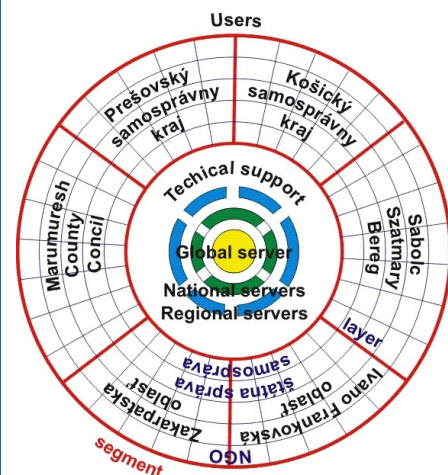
Users

Prešovský samosprávny kraj

Košický samosprávny kraj

Marumuresh County Concil

Sabolc Szatmary Bereg

Techical support

Global server

National servers
Regional servers

layer

samospráva
štátna správa

NGO

Zakarpatska oblast

Ivano Frankovska oblast

segment